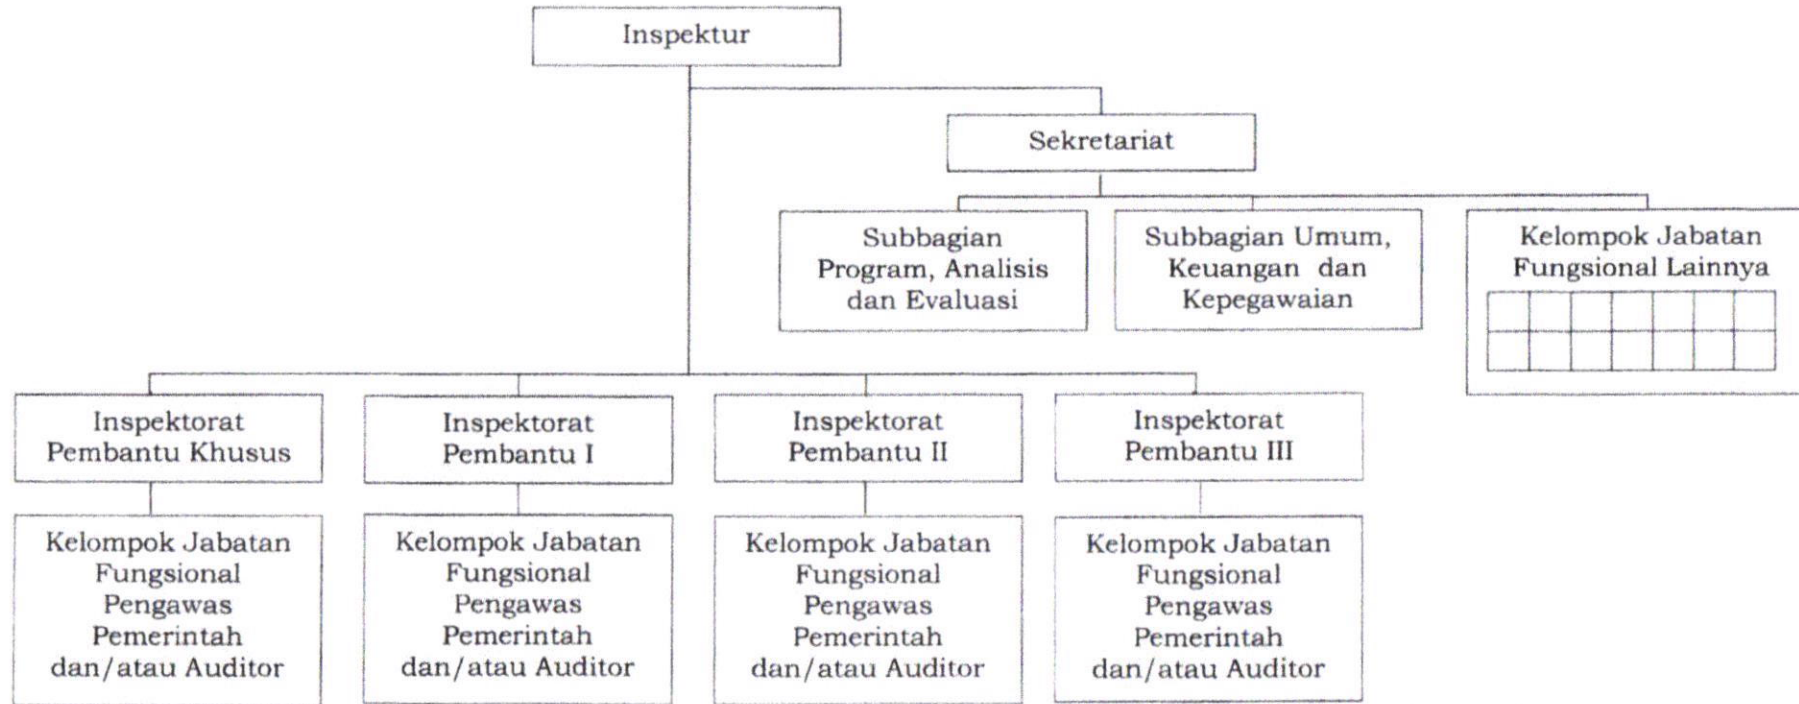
Inspektur

Sekretariat

Subbagian Program, Analisis dan Evaluasi

Subbagian Umum, Keuangan dan Kepegawaian

Kelompok Jabatan Fungsional Lainnya

Inspektorat Pembantu Khusus

Inspektorat Pembantu I

Inspektorat Pembantu II

Inspektorat Pembantu III

Kelompok Jabatan Fungsional Pengawas Pemerintah dan/atau Auditor

Kelompok Jabatan Fungsional Pengawas Pemerintah dan/atau Auditor

Kelompok Jabatan Fungsional Pengawas Pemerintah dan/atau Auditor

Kelompok Jabatan Fungsional Pengawas Pemerintah dan/atau Auditor